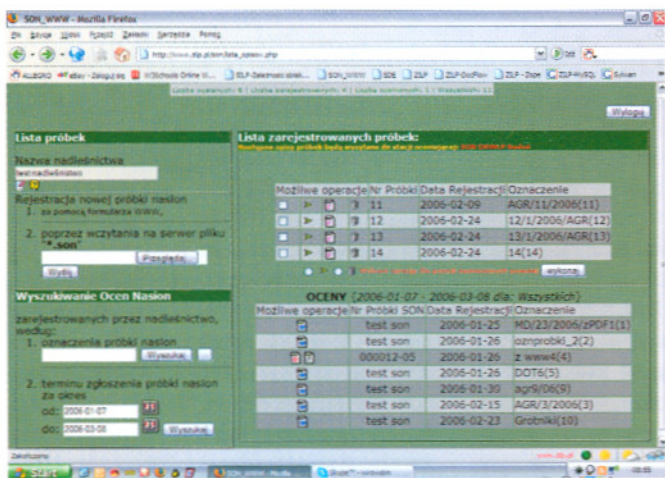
SON_WWW - Mozilla Firefox

Plik Edycja Widok Przejdź Zakładki Narzędzia Pomoc

http://www.zlp.pl/son/lista_opisow.php

ALLEGRO eBay - Zaloguj się W3Schools Online W... ZLP-Zeskrowki obieki... SON_WWW SOS ZLP ZLP-DocFlow ZLP-Zope ZLP-MySQL Sylvan

Wyloguj

Lista próbek

Nazwa nadleśnictwa

test nadleśnictwo

Rejestracja nowej próbki nasion

1. za pomocą formularza WWW,

2. poprzez wczytania na serwer pliku "*.son"

Przeglądaj...

Wyślij

Wyszukiwanie Ocen Nasion

zarejestrowanych przez nadleśnictwo, według:

1. oznaczenia próbki nasion

Wyszukaj

2. terminu zgłoszenia próbki nasion za okres

od: 2006-01-07

do: 2006-03-08

Wyszukaj

Lista zarejestrowanych próbek:

| Możliwe operacje | Nr Próbki | Data Rejestracji | Oznaczenie |
|---|---|---|---|
| | 11 | 2006-02-09 | AGR/11/2006(11) |
| | 12 | 2006-02-24 | 12/1/2006/AGR(12) |
| | 13 | 2006-02-24 | 13/1/2006/AGR(13) |
| | 14 | 2006-02-24 | 14(14) |

wykonaj

OCENY (2006-01-07 - 2006-03-08 dla: Wszystkich)

| Możliwe operacje | Nr Próbki SON | Data Rejestracji | Oznaczenie |
|---|---|---|---|
| | test son | 2006-01-25 | MD/23/2006/zPDF1(1) |
| | test son | 2006-01-26 | oznpróbki_2(2) |
| | 000012-05 | 2006-01-26 | z www4(4) |
| | test son | 2006-01-26 | DOT6(5) |
| | test son | 2006-01-30 | agr9/06(9) |
| | test son | 2006-02-15 | AGR/3/2006(3) |
| | test son | 2006-02-23 | Grotniki(10) |

Zakończono

start SON_WWW - Mozilla